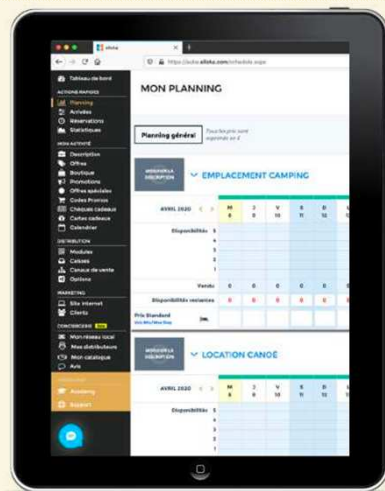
elloha

https://suite.elloha.com/schedule.aspx

Tableau de bord

ACTIONS RAPIDES

Planning

Arrivées

Réservations

Statistiques

MON ACTIVITÉ

Description

Offres

Boutique

Promotions

Offres spéciales

Codes Promos

Chèques cadeaux

Cartes cadeaux

Calendrier

DISTRIBUTION

Modules

Caisses

Canaux de vente

Options

MARKETING

Site internet

Clients

CONCIERGERIE

Mon réseau local

Mes distributeurs

Mon catalogue

Avis

Academy

Support

MON PLANNING

Planning général

MODIFIER LA DESCRIPTION

EMPLACEMENT CAMPING

AVRIL 2020

| | M 8 | J 9 | V 10 | S 11 | D 12 |
|---|---|---|---|---|---|
| Disponibilités 5 | | | | | |
| 4 | | | | | |
| 3 | | | | | |
| 2 | | | | | |
| 1 | | | | | |
| Vendu | 0 | 0 | 0 | 0 | 0 |
| Disponibilités restantes | 0 | 0 | 0 | 0 | 0 |
| Prix Standard | | | | | |

MODIFIER LA DESCRIPTION

LOCATION CANOË

AVRIL 2020

| | M 8 | J 9 | V 10 | S 11 | D 12 |
|---|---|---|---|---|---|
| Disponibilités 5 | | | | | |
| 4 | | | | | |
| 3 | | | | | |
| 2 | | | | | |
| 1 | | | | | |